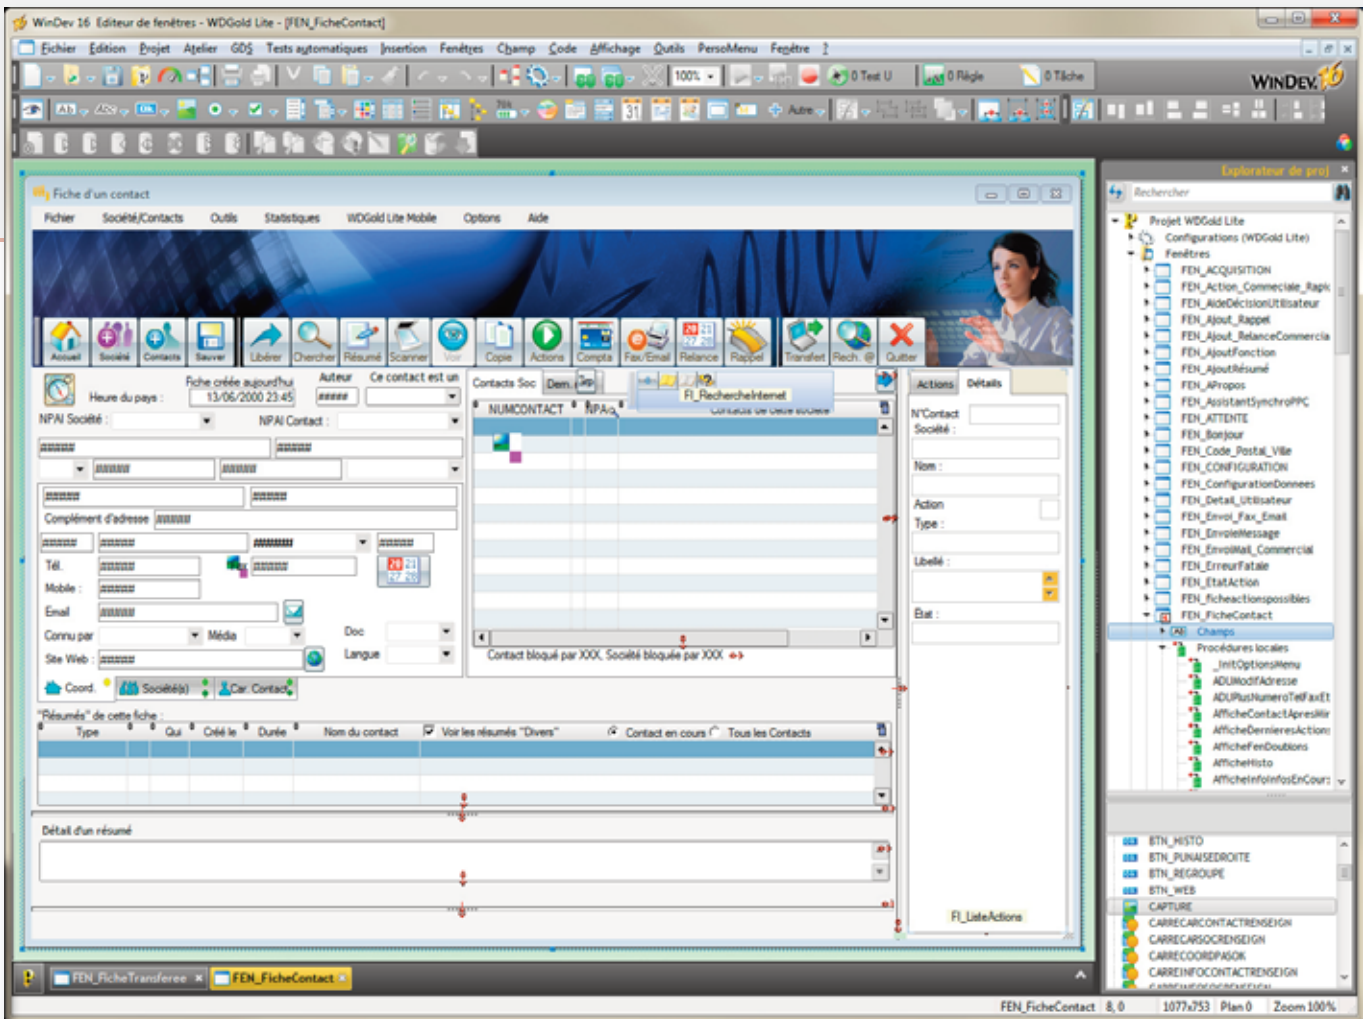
WinDev 16 Editeur de fenêtres - WDGold Lite - [FEN_FicheContact]

Fichier Edition Projet Atelier GDS Tests automatiques Insertion Fenêtres Champ Code Affichage Outils PersoMenu Fenêtre ?

100% 0 Test U 0 Règle 0 Tâche

WINDEV 16

Autre

Fiche d'un contact

Fichier Société/Contacts Outils Statistiques WDGold Lite Mobile Options Aide

Accueil Société Contacts Sauver Libérer Chercher Résumé Scanner Voir Copie Actions Compta Fax/Email Relance Rappel Transfert Rech. @ Quitter

Heure du pays : Fiche créée aujourd'hui 13/06/2000 23:45 Auteur Ce contact est un

NPAI Société : NPAI Contact :

Complément d'adresse

Tél. Mobile : Email Connu par Média Doc Langue Site Web :

Coord. Société(s) Car. Contact

Contacts Soc Dem. FI_RechercheInternet

NUMCONTACT NPAI Contacts de cette société

Contact bloqué par XXX, Société bloquée par XXX

Actions Détails

N°Contact Société : Nom : Action Type : Libellé : Etat :

FI_ListeActions

"Résumés" de cette fiche :

Type Qui Créé le Durée Nom du contact Voir les résumés "Divers" Contact en cours Tous les Contacts

Détail d'un résumé

Explorateur de proj

Rechercher

Projet WDGold Lite
Configurations (WDGold Lite)
Fenêtres
FEN_ACQUISITION
FEN_Action_Commerciale_Rapic
FEN_AideDécisionUtilisateur
FEN_Ajout_Rappel
FEN_Ajout_RelanceCommercia
FEN_AjoutFonction
FEN_AjoutRésumé
FEN_APropos
FEN_AssistantSynchroPPC
FEN_ATTENTE
FEN_Bonjour
FEN_Code_Postal_Ville
FEN_CONFIGURATION
FEN_ConfigurationDonnees
FEN_Detail_Utilisateur
FEN_Envoi_Fax_Email
FEN_EnvoieMessage
FEN_EnvoiMail_Commercial
FEN_ErreurFatale
FEN_EtatAction
FEN_ficheactionspossibles
FEN_FicheContact
Champs
Procédures locales
_InitOptionsMenu
ADUModifAdresse
ADUPlusNumeroTelFaxEt
AfficheContactApresMir
AfficheDernieresAction:
AfficheFenDoublons
AfficheHisto
AfficheInfoInfosEnCour:

BTN_HISTO
BTN_PUNAISEDROITE
BTN_REGROUPE
BTN_WEB
CAPTURE
CARRECARCONTACTRENSEIGN
CARRECARSOCRENSEIGN
CARRECOORDPASOK
CARREINFOCONTACTRENSEIGN

FEN_FicheTransferee FEN_FicheContact

FEN_FicheContact 8, 0 1077x753 Plan 0 Zoom 100%